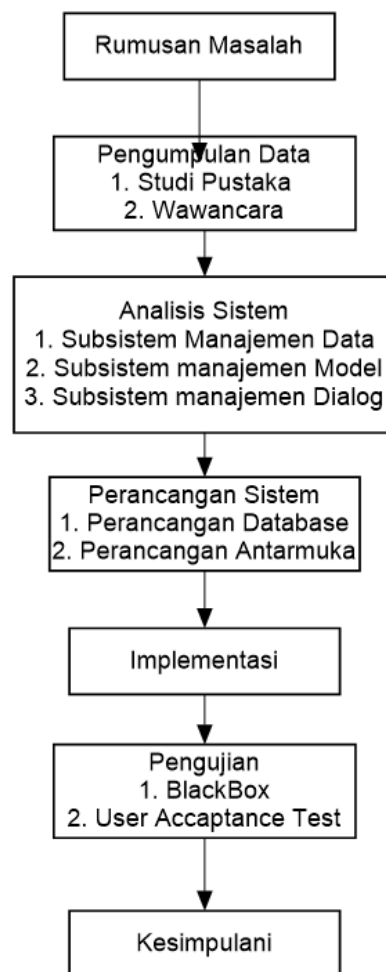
Rumusan Masalah

Pengumpulan Data
1. Studi Pustaka
2. Wawancara

Analisis Sistem
1. Subsistem Manajemen Data
2. Subsistem manajemen Model
3. Subsistem manajemen Dialog

Perancangan Sistem
1. Perancangan Database
2. Perancangan Antarmuka

Implementasi

Pengujian
1. BlackBox
2. User Accaptance Test

Kesimpulani